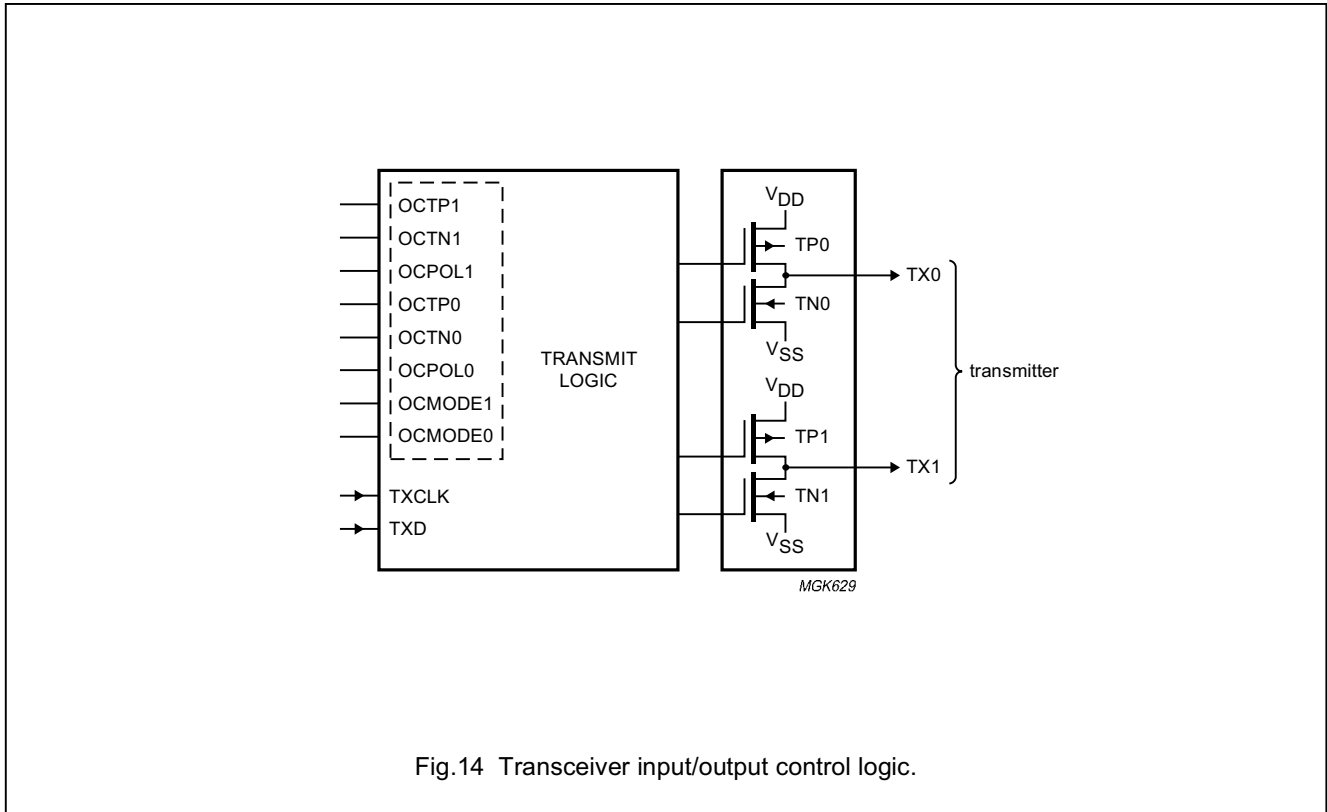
OCTP1
OCTN1
OCPOL1
OCTP0
OCTN0
OCPOL0
OCMODE1
OCMODE0
TXCLK
TXD

TRANSMIT LOGIC

$V_{DD}$
TP0
TN0
$V_{SS}$
$V_{DD}$
TP1
TN1
$V_{SS}$

TX0
TX1
transmitter

MGK629

Fig.14 Transceiver input/output control logic.